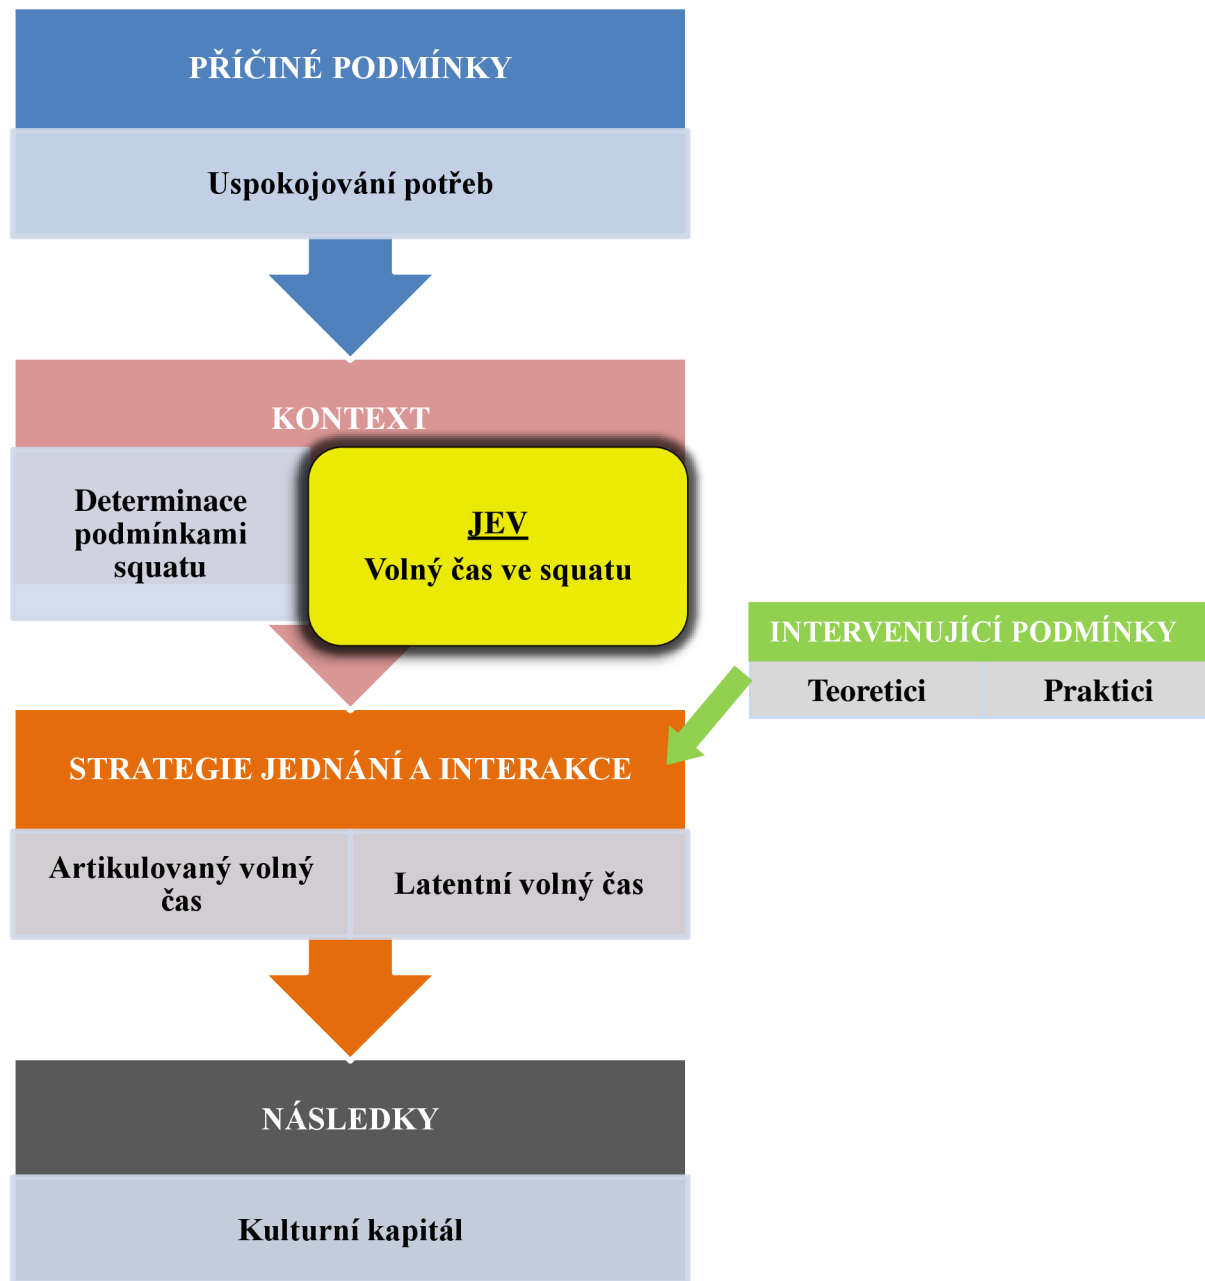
PŘÍČINÉ PODMÍNKY

Uspokojování potřeb

KONTEXT

Determinace podmínkami squatu

JEV
Volný čas ve squatu

INTERVENUJÍCÍ PODMÍNKY

| Teoretici | Praktici |
|---|---|

STRATEGIE JEDNÁNÍ A INTERAKCE

| Artikulovaný volný čas | Latentní volný čas |
|---|---|

NÁSLEDKY

Kulturní kapitál